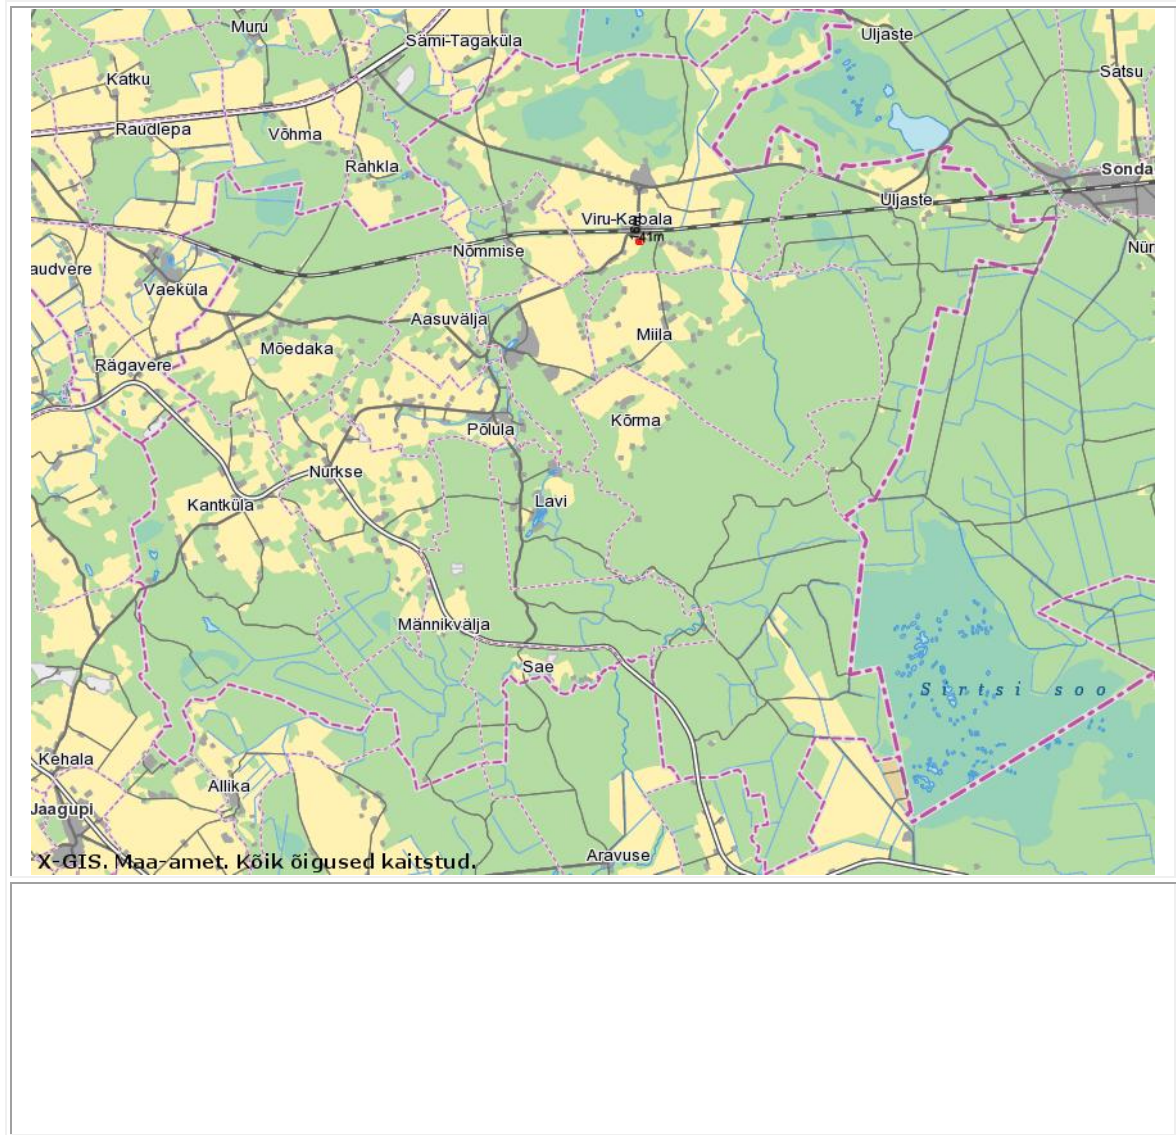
Muru
Sämi-Tagaküla
Uljaste
Satsu
Katku
Raudlepa
Võhma
Rahkla
Sonda
Uljaste
Viru-Kabala
41m
Nõmmise
Nün
audvere
Vaeküla
Aasuvälja
Miila
Mõedaka
Rägavere
Põlula
Kõrma
Nurkse
Kantküla
Lavi
Männikvälja
Sae
Sirtsi soo
Kehala
Allika
Jaagupi
X-GIS. Maa-amet. Kõik õigused kaitstud.
Aravuse